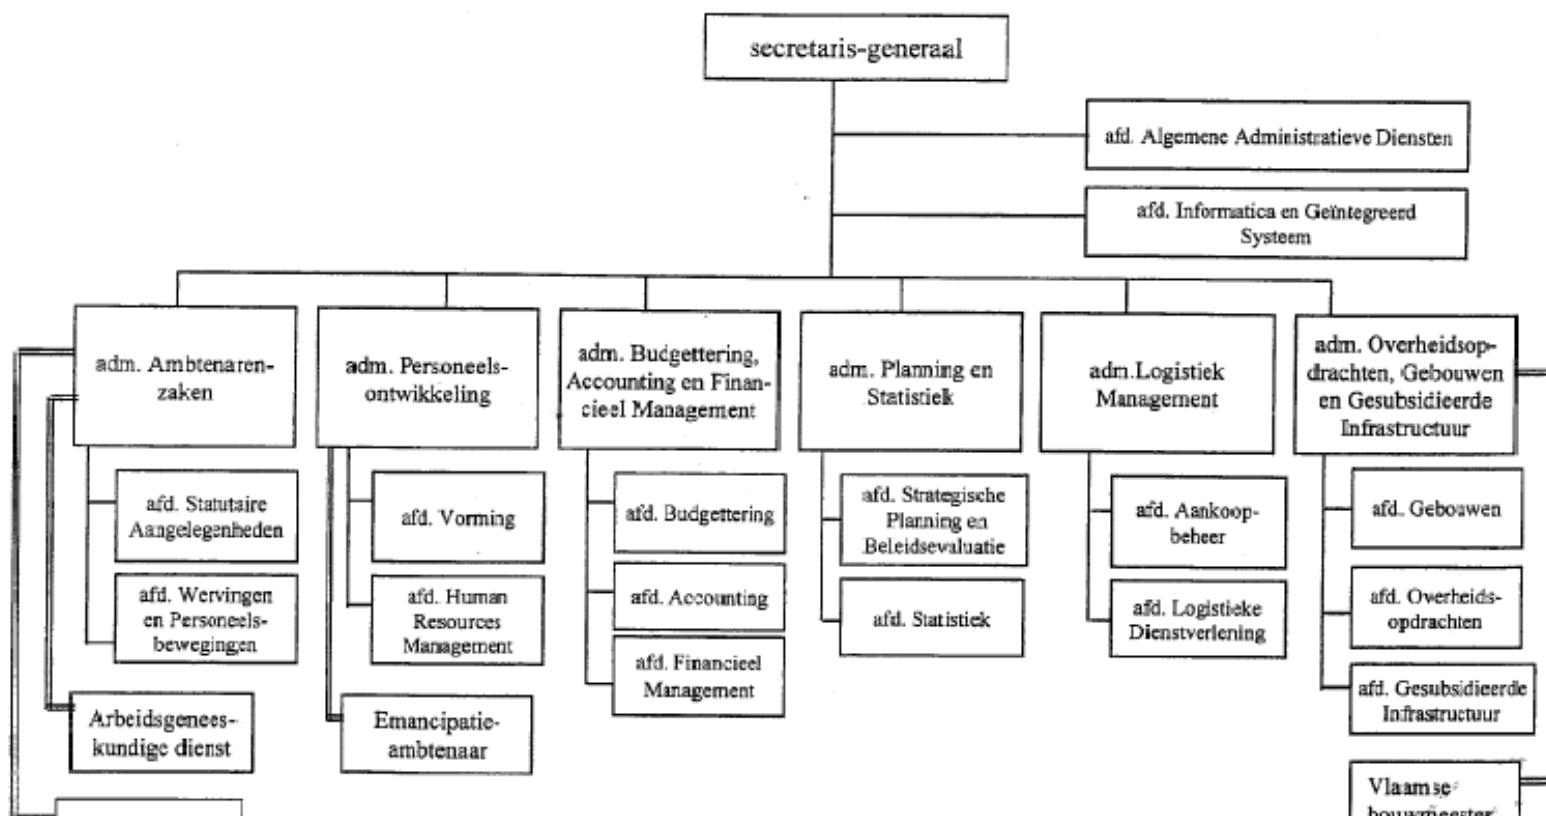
secretaris-generaal

afd. Algemene Administratieve Diensten

afd. Informatica en Geïntegreerd Systeem

adm. Ambtenarenzaken

afd. Statutaire Aangelegenheden

afd. Wervingen en Personeelsbewegingen

Arbeidsgeneeskundige dienst

adm. Personeelsontwikkeling

afd. Vorming

afd. Human Resources Management

Emancipatieambtenaar

adm. Budgettering, Accounting en Financieel Management

afd. Budgettering

afd. Accounting

afd. Financieel Management

adm. Planning en Statistiek

afd. Strategische Planning en Beleidsevaluatie

afd. Statistiek

adm.Logistiek Management

afd. Aankoopbeheer

afd. Logistieke Dienstverlening

adm. Overheidsopdrachten, Gebouwen en Gesubsidieerde Infrastructuur

afd. Gebouwen

afd. Overheidsopdrachten

afd. Gesubsidieerde Infrastructuur

Vlaamse bouwmeester